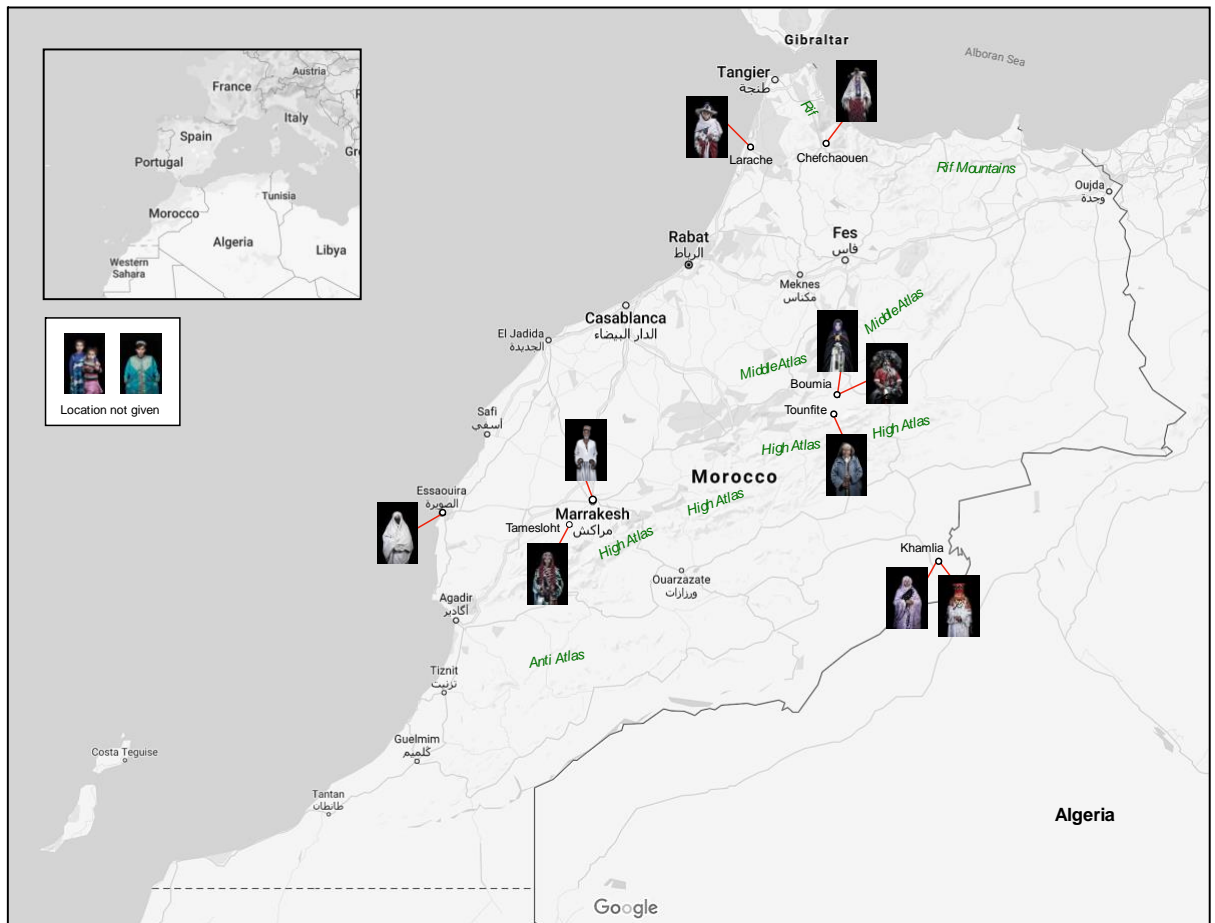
France
Austria
Spain
Italy
Gr
Portugal
Tunisia
Morocco
Algeria
Libya
Western Sahara

Location not given

Gibraltar
Alboran Sea
Tangier
طنجة
Rif
Larache
Chefchaouen
Rif Mountains
Oujda
وجدة
Rabat
الرباط
Fes
فاس
Meknes
مكناس
Casablanca
الدار البيضاء
El Jadida
الجديدة
Middle Atlas
Middle Atlas
Boumia
Tounfite
High Atlas
High Atlas
Safi
اسفي
Morocco
Essaouira
الصويرة
Marrakesh
مراكش
Tamesloht
High Atlas
High Atlas
Khamlia
Ouarzazate
ورزازات
Agadir
أكادير
Anti Atlas
Tiznit
تزنيت
Costa Teguise
Guelmim
كلميم
Tantan
طانطان
Algeria
Google